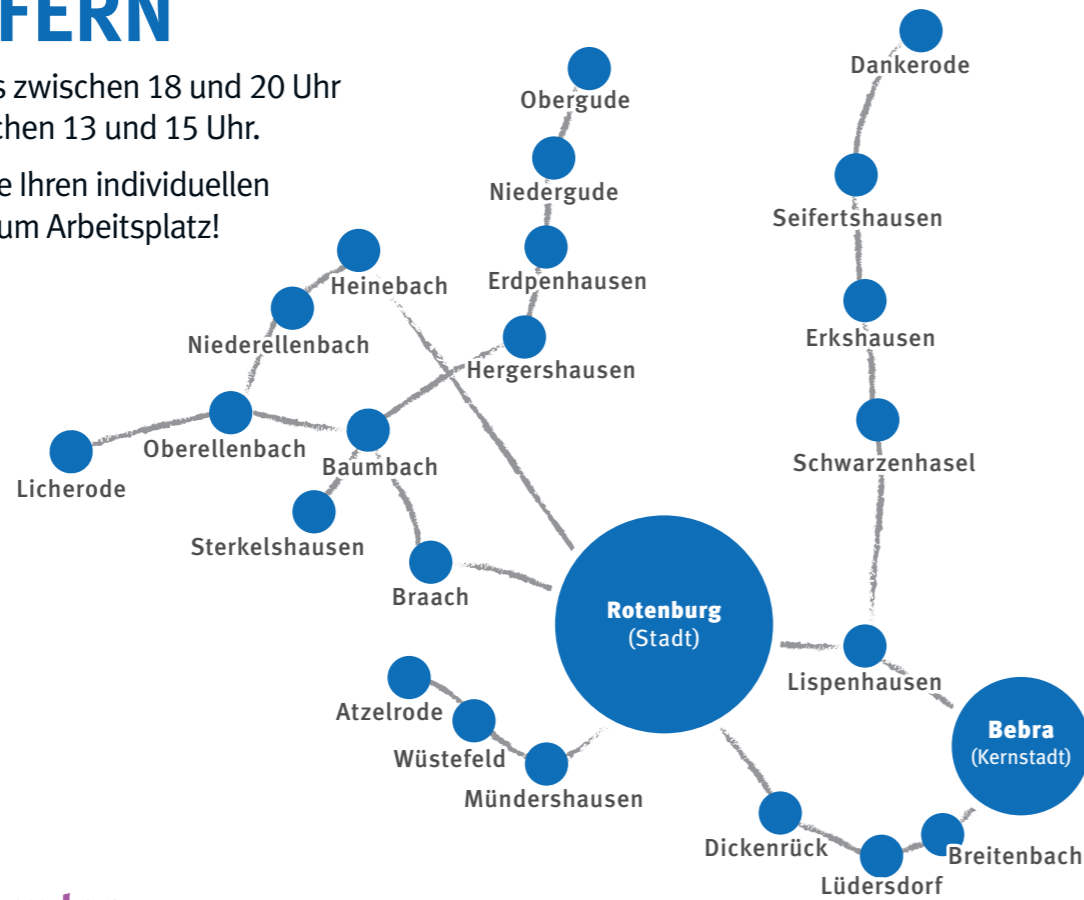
FERN

s zwischen 18 und 20 Uhr chen 13 und 15 Uhr.

e Ihren individuellen um Arbeitsplatz!

Obergude
Niedergude
Erdpenhausen
Hergershausen
Heinebach
Niederellenbach
Oberellenbach
Licherode
Baumbach
Sterkelshausen
Braach
Dankerode
Seifertshausen
Erkshausen
Schwarzenhasel
Rotenburg
(Stadt)
Lispenhausen
Bebra
(Kernstadt)
Atzelrode
Wüstefeld
Mündershausen
Dickenrück
Lüdersdorf
Breitenbach